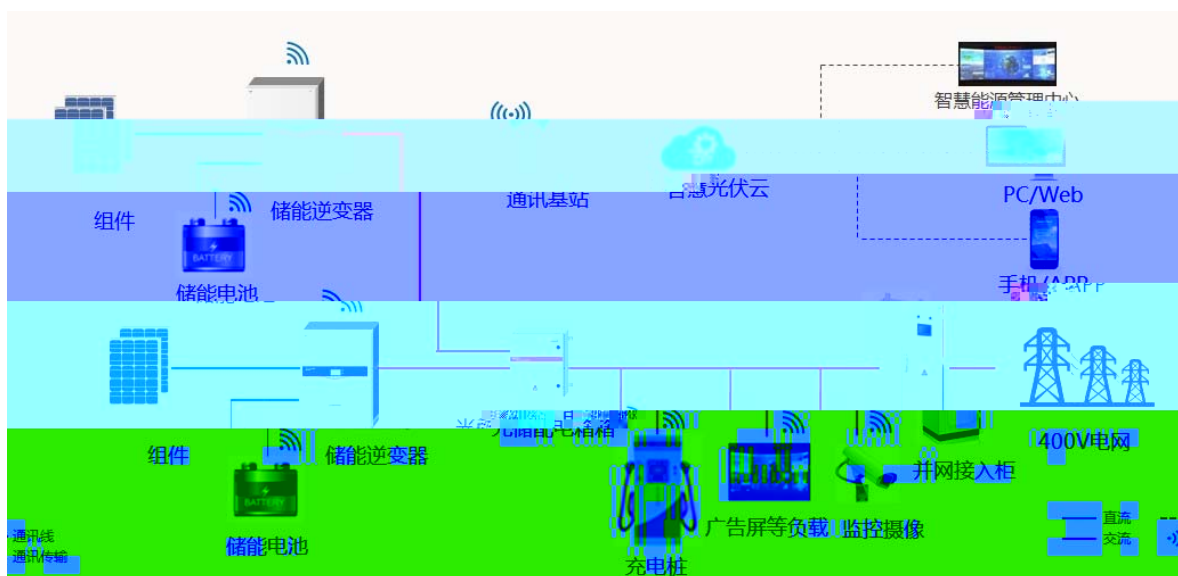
智慧能源管理中心

组件

储能逆变器

通讯基站

智慧光伏云

PC/Web

BATTERY

储能电池

手机/APP

光储能电箱柜

组件

储能逆变器

并网接入柜

400V电网

储能电池

广告屏等负载

监控摄像

充电桩

通讯线

通讯传输

直流

交流